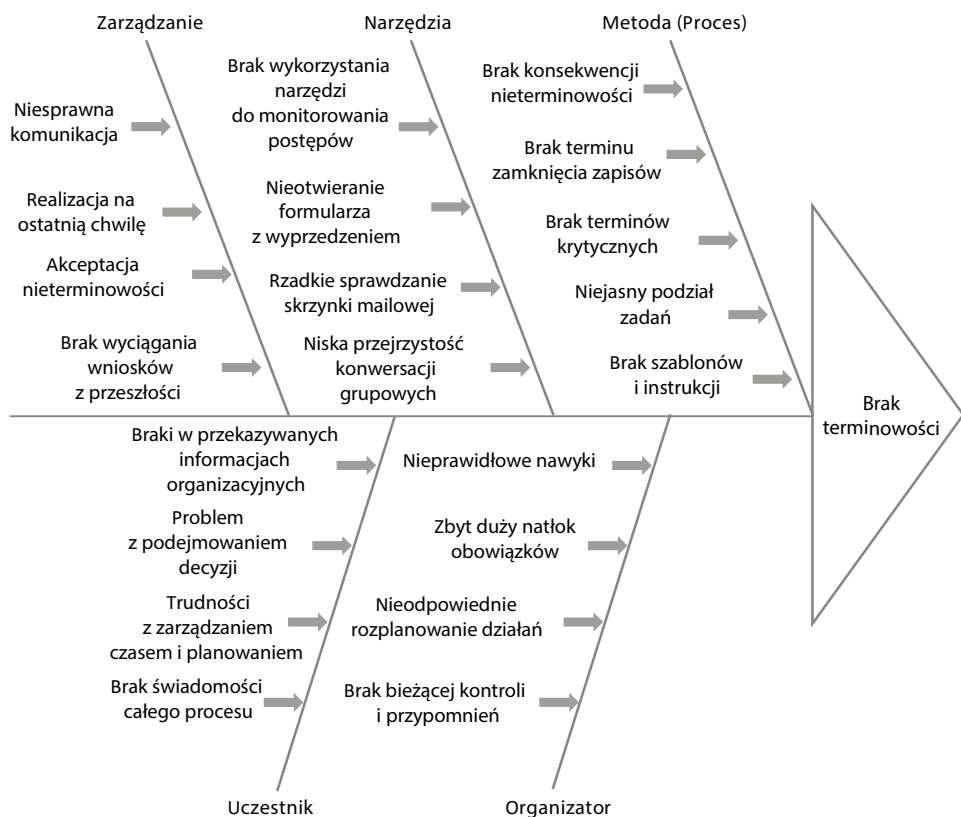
Zarządzanie

Niesprawna komunikacja

Realizacja na ostatnią chwilę

Akceptacja nieterminowości

Brak wyciągania wniosków z przeszłości

Narzędzia

Brak wykorzystania narzędzi do monitorowania postępów

Nieotwieranie formularza z wyprzedzeniem

Rzadkie sprawdzanie skrzynki mailowej

Niska przejrzystość konwersacji grupowych

Metoda (Proces)

Brak konsekwencji nieterminowości

Brak terminu zamknięcia zapisów

Brak terminów krytycznych

Niejasny podział zadań

Brak szablonów i instrukcji

Brak terminowości

Braki w przekazywanych informacjach organizacyjnych

Problem z podejmowaniem decyzji

Trudności z zarządzaniem czasem i planowaniem

Brak świadomości całego procesu

Uczestnik

Nieprawidłowe nawyki

Zbyt duży natłok obowiązków

Nieodpowiednie rozplanowanie działań

Brak bieżącej kontroli i przypomnień

Organizator